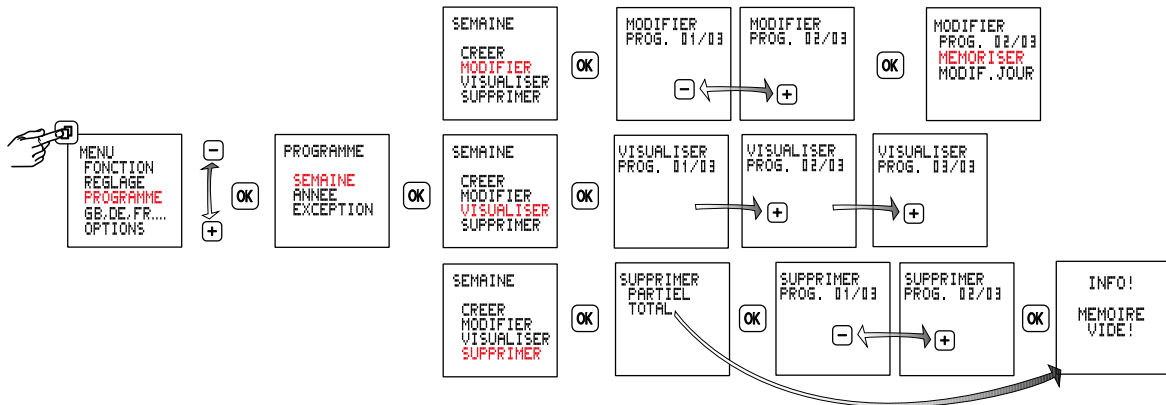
MENU
FONCTION
REGLAGE
PROGRAMME
GB.DE.FR....
OPTIONS

−
+
OK

PROGRAMME

SEMAINE
ANNEE
EXCEPTION

OK

SEMAINE

CREER
MODIFIER
VISUALISER
SUPPRIMER

OK

MODIFIER
PROG. 01/03

−

MODIFIER
PROG. 02/03

+

OK

MODIFIER
PROG. 02/03
MEMORISER
MODIF.JOUR

SEMAINE

CREER
MODIFIER
VISUALISER
SUPPRIMER

OK

VISUALISER
PROG. 01/03

VISUALISER
PROG. 02/03

+

VISUALISER
PROG. 03/03

+

SEMAINE

CREER
MODIFIER
VISUALISER
SUPPRIMER

OK

SUPPRIMER
PARTIEL
TOTAL

OK

SUPPRIMER
PROG. 01/03

−

SUPPRIMER
PROG. 02/03

+

OK

INFO!

MEMOIRE
VIDE!